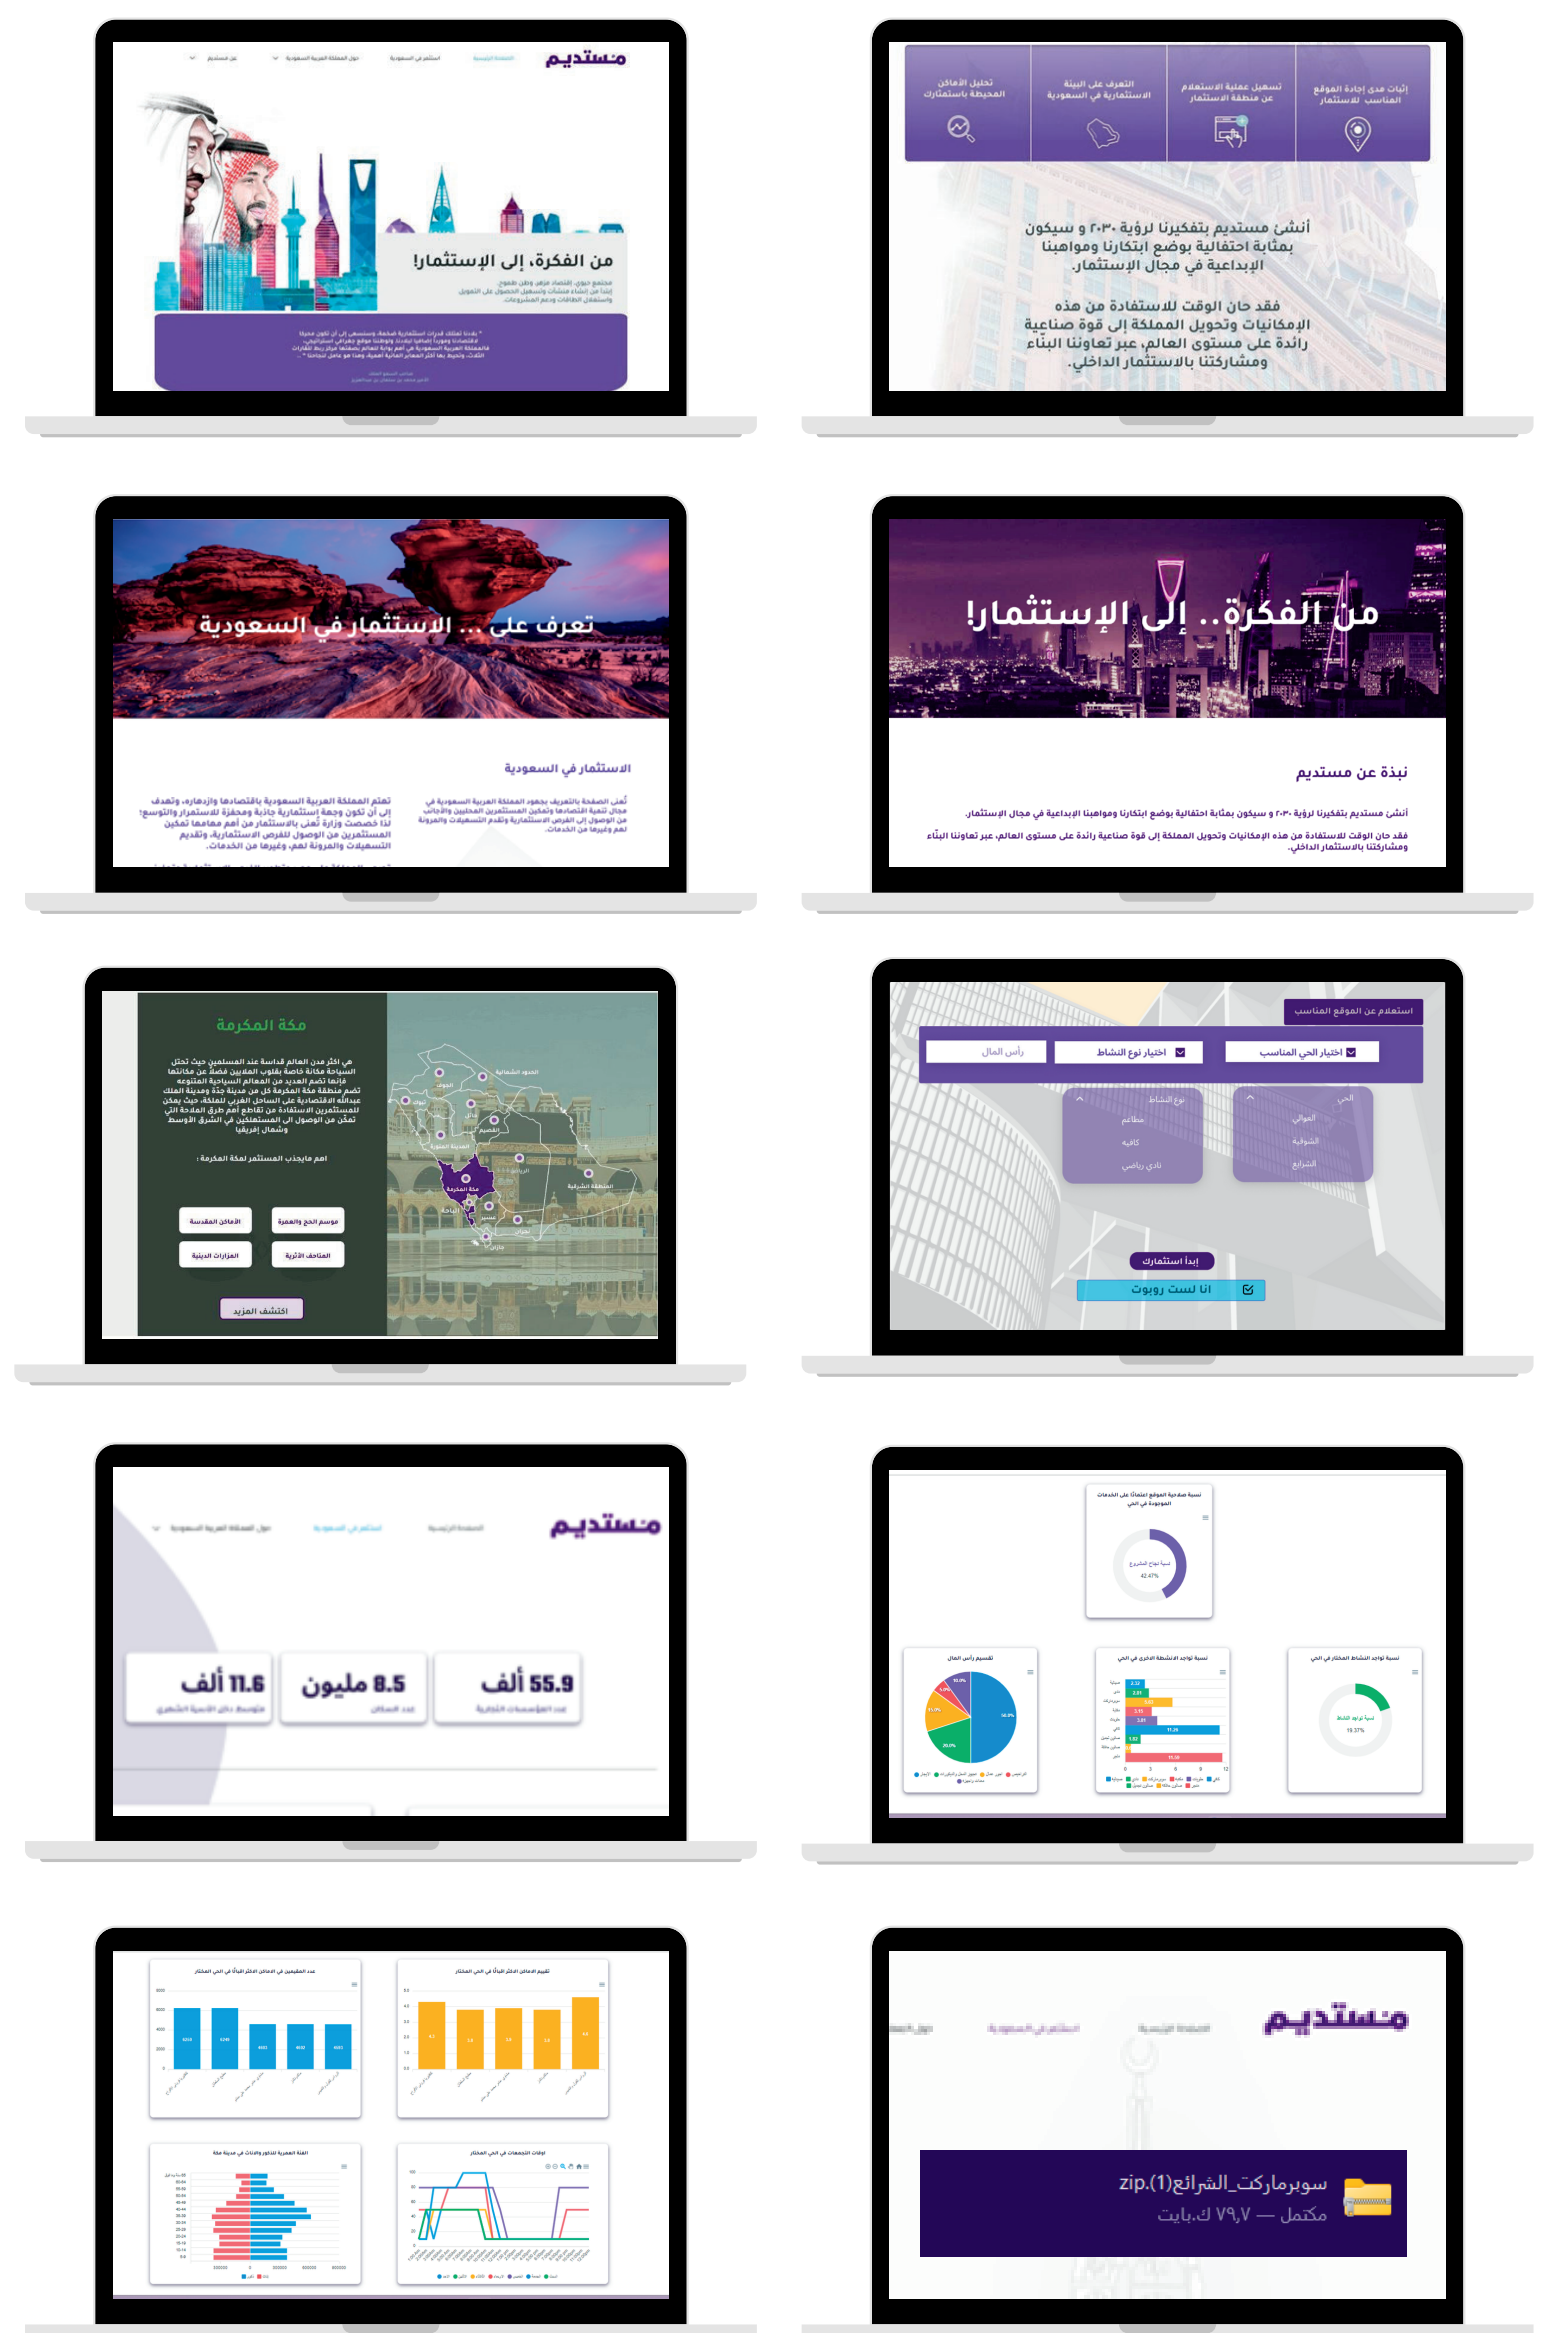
مستديم

الصفحة الرئيسية   استثمر في السعودية   حول المملكة العربية السعودية   عن مستديم

من الفكرة، إلى الإستثمار!

تحليل الأماكن المحيطة باستثمارك

التعرف على البيئة الاستثمارية في السعودية

تسهيل عملية الاستعلام عن منطقة الاستثمار

إثبات مدى إجادة الموقع المناسب للاستثمار

أنشئ مستديم بتفكيرنا لرؤية ٢٠٣٠ و سيكون بمثابة احتفالية بوضع ابتكارنا ومواهبنا الإبداعية في مجال الإستثمار.

فقد حان الوقت للاستفادة من هذه الإمكانيات وتحويل المملكة إلى قوة صناعية رائدة على مستوى العالم، عبر تعاوننا البناء ومشاركتنا بالاستثمار الداخلي.

تعرف على ... الاستثمار في السعودية

الاستثمار في السعودية

من الفكرة.. إلى الإستثمار!

نبذة عن مستديم

أنشئ مستديم بتفكيرنا لرؤية ٢٠٣٠ و سيكون بمثابة احتفالية بوضع ابتكارنا ومواهبنا الإبداعية في مجال الإستثمار.

فقد حان الوقت للاستفادة من هذه الإمكانيات وتحويل المملكة إلى قوة صناعية رائدة على مستوى العالم، عبر تعاوننا البناء ومشاركتنا بالاستثمار الداخلي.

مكة المكرمة

اهم مايحتاج المستثمر لمكة المكرمة :

موسم الحج والعمرة   الأماكن المقدسة   المتاحف الأثرية   المزارات الدينية

اكتشف المزيد

استعلام عن الموقع المناسب

اختيار الحي المناسب   اختيار نوع النشاط   رأس المال

الحي   العوالي   الشوقية   العزيزية

نوع النشاط   مطاعم   كافيه   نادي رياضي

إبدأ استثمارك

انا لست روبوت

مستديم

55.9 ألف   8.5 مليون   11.6 ألف

سوبرماركت_الشرائع(1).zip
مكتمل — ٧٩,٧ ك.بايت